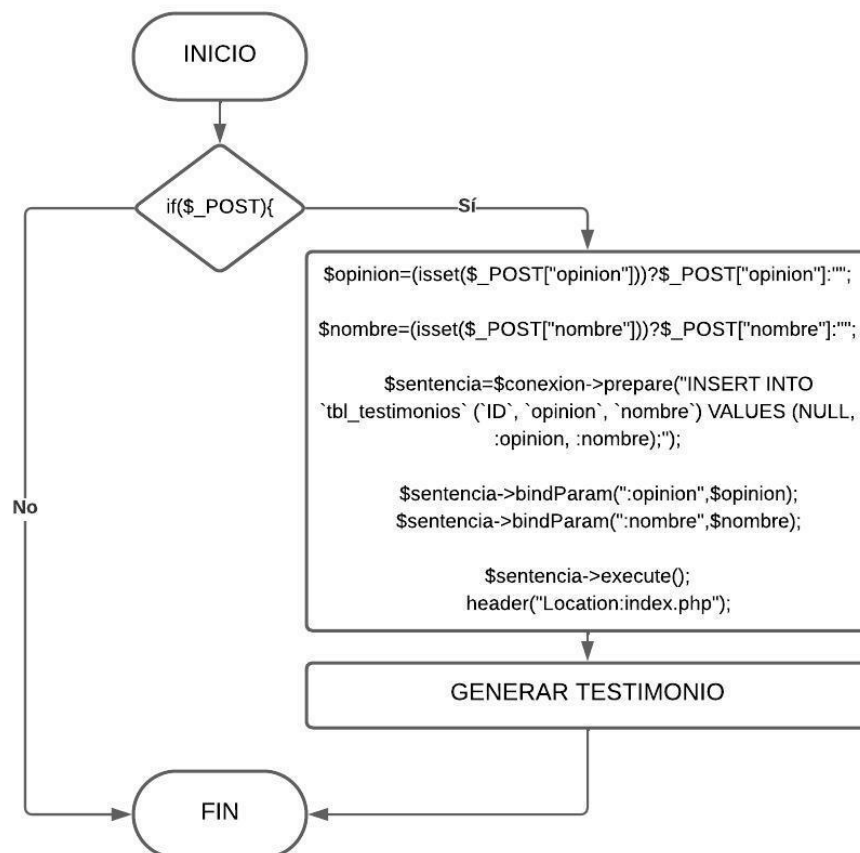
INICIO

if($_POST){

Sí

$opinion=(isset($_POST["opinion"]))?$_POST["opinion"]:"";

$nombre=(isset($_POST["nombre"]))?$_POST["nombre"]:"";

$sentencia=$conexion->prepare("INSERT INTO `tbl_testimonios` (`ID`, `opinion`, `nombre`) VALUES (NULL, :opinion, :nombre);");

$sentencia->bindParam(":opinion",$opinion);
$sentencia->bindParam(":nombre",$nombre);

$sentencia->execute();
header("Location:index.php");

GENERAR TESTIMONIO

No

FIN